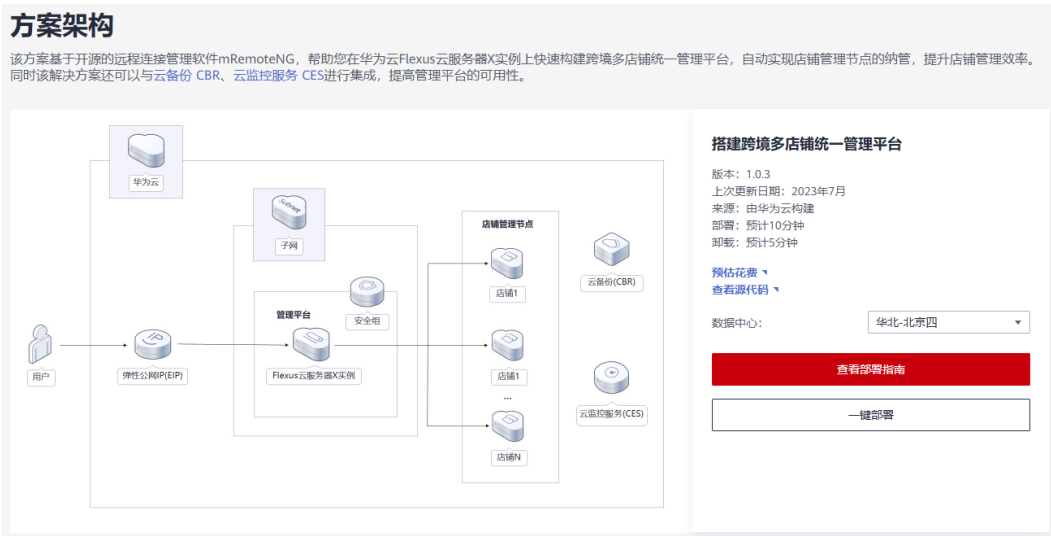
方案架构

该方案基于开源的远程连接管理软件mRemoteNG，帮助您在华为云Flexus云服务器X实例上快速构建跨境多店铺统一管理平台，自动实现店铺管理节点的纳管，提升店铺管理效率。同时该解决方案还可以与云备份 CBR、云监控服务 CES进行集成，提高管理平台的可用性。

华为云
Subnet
子网
店铺管理节点
安全组
管理平台
店铺1
云备份(CBR)
用户
弹性公网IP(EIP)
Flexus云服务器X实例
店铺1
...
云监控服务(CES)
店铺N

搭建跨境多店铺统一管理平台

版本：1.0.3
上次更新日期：2023年7月
来源：由华为云构建
部署：预计10分钟
卸载：预计5分钟

预估花费
查看源代码

数据中心：
华北-北京四

查看部署指南

一键部署